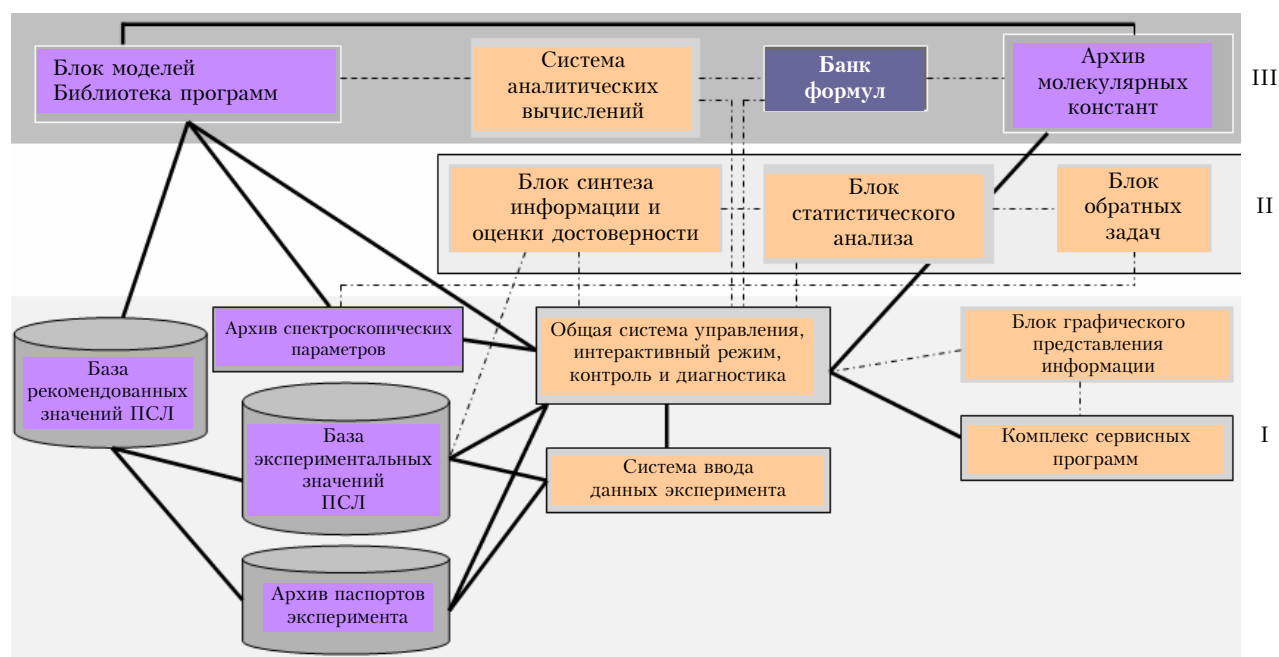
Блок моделей
Библиотека программ

Система аналитических вычислений

Банк формул

Архив молекулярных констант

III

Блок синтеза информации и оценки достоверности

Блок статистического анализа

Блок обратных задач

II

Архив спектроскопических параметров

Общая система управления, интерактивный режим, контроль и диагностика

Блок графического представления информации

База рекомендованных значений ПСЛ

База экспериментальных значений ПСЛ

Система ввода данных эксперимента

Комплекс сервисных программ

I

Архив паспортов эксперимента